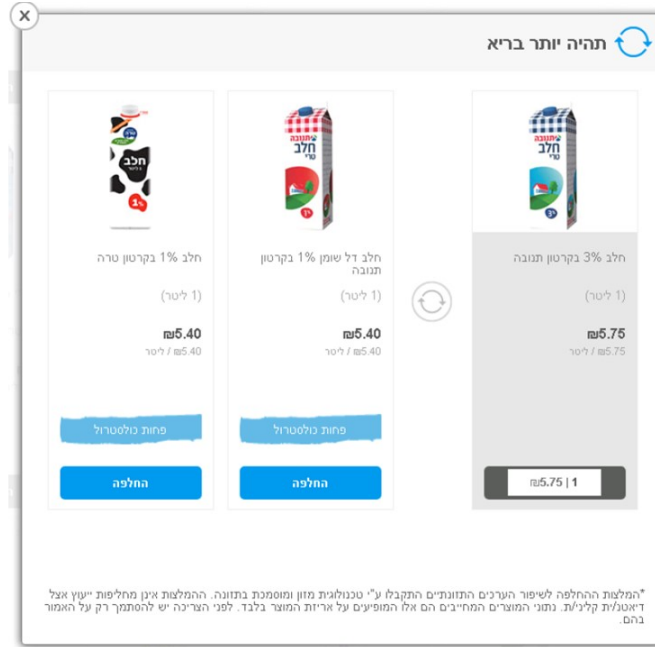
תהיה יותר בריא

חלב 3% בקרטון תנובה

(1 ליטר)

₪5.75

₪5.75 / ליטר

1 | ₪5.75

חלב דל שומן 1% בקרטון תנובה

(1 ליטר)

₪5.40

₪5.40 / ליטר

פחות כולסטרול

החלפה

חלב 1% בקרטון טרה

(1 ליטר)

₪5.40

₪5.40 / ליטר

פחות כולסטרול

החלפה

*המלצות ההחלפה לשיפור הערכים התזונתיים התקבלו ע"י טכנולוגית מזון ומוסמכת בתזונה. ההמלצות אינן מחליפות ייעוץ אצל דיאטן/ית קליני/ת. נתוני המוצרים המחייבים הם אלו המופיעים על אריזת המוצר בלבד. לפני הצריכה יש להסתמך רק על האמור בהם.